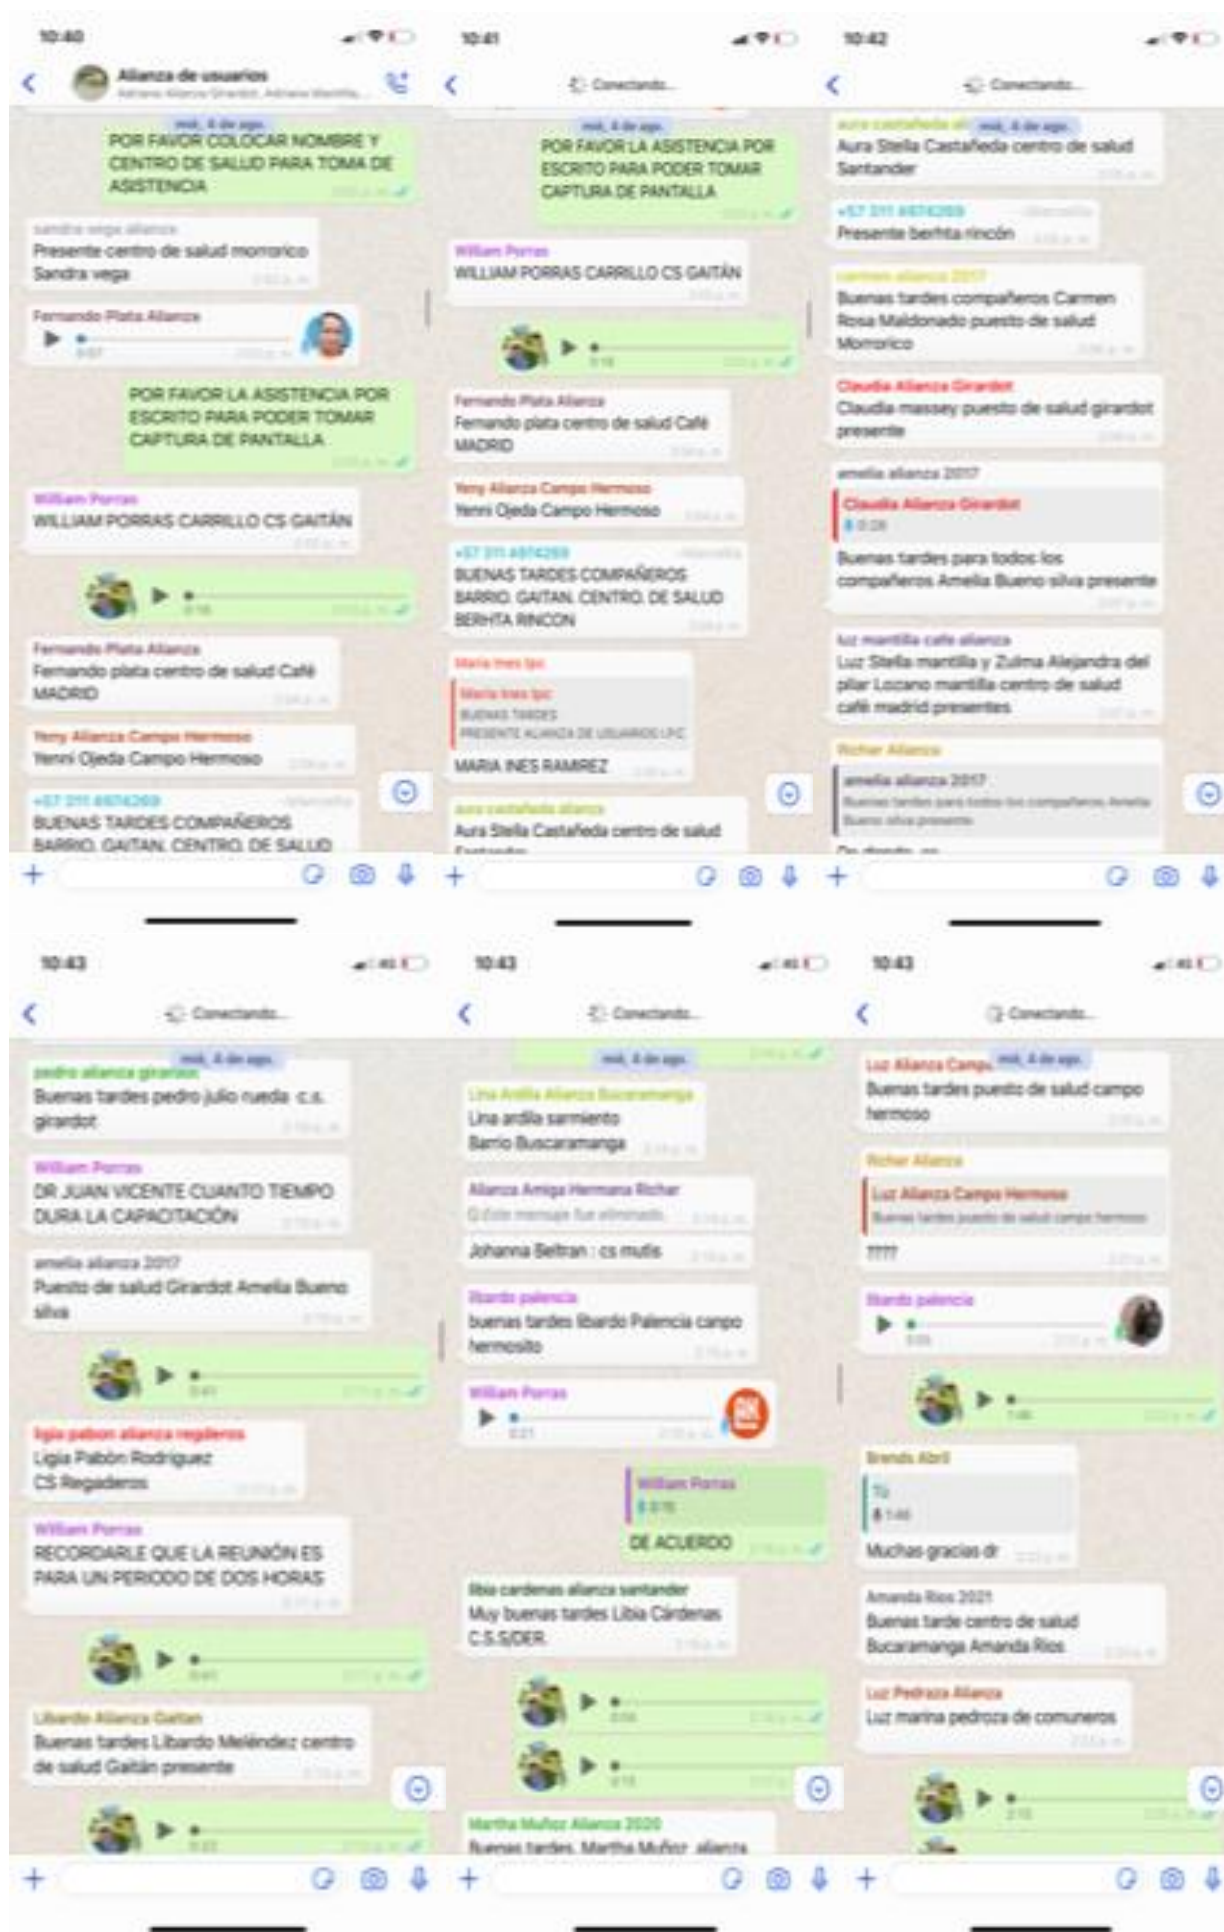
10:40

Alianza de usuarios
Adriana Alianza Girardot, Adriana Mantilla, ...

mié, 4 de ago.
POR FAVOR COLOCAR NOMBRE Y CENTRO DE SALUD PARA TOMA DE ASISTENCIA

sandra vega alianza
Presente centro de salud morrorico Sandra vega

Fernando Plata Alianza
0:07

POR FAVOR LA ASISTENCIA POR ESCRITO PARA PODER TOMAR CAPTURA DE PANTALLA

William Porras
WILLIAM PORRAS CARRILLO CS GAITÁN

0:18

Fernando Plata Alianza
Fernando plata centro de salud Café MADRID

Yeny Alianza Campo Hermoso
Yenni Ojeda Campo Hermoso

+57 311 4874269
BUENAS TARDES COMPAÑEROS BARRIO. GAITAN. CENTRO. DE SALUD

10:41

Conectando...

mié, 4 de ago.
POR FAVOR LA ASISTENCIA POR ESCRITO PARA PODER TOMAR CAPTURA DE PANTALLA

William Porras
WILLIAM PORRAS CARRILLO CS GAITÁN

0:18

Fernando Plata Alianza
Fernando plata centro de salud Café MADRID

Yeny Alianza Campo Hermoso
Yenni Ojeda Campo Hermoso

+57 311 4874269
BUENAS TARDES COMPAÑEROS BARRIO. GAITAN. CENTRO. DE SALUD BERHTA RINCON

Maria Ines Ipc
Maria Ines Ipc
BUENAS TARDES
PRESENTE ALIANZA DE USUARIOS LPC
MARIA INES RAMIREZ

aura castañeda alianza
Aura Stella Castañeda centro de salud

10:42

Conectando...

aura castañeda alianza
mié, 4 de ago.
Aura Stella Castañeda centro de salud Santander

+57 311 4874269
Presente berhta rincón

carmen alianza 2017
Buenas tardes compañeros Carmen Rosa Maldonado puesto de salud Morrorico

Claudia Alianza Girardot
Claudia massey puesto de salud girardot presente

amelia alianza 2017
Claudia Alianza Girardot
0:28
Buenas tardes para todos los compañeros Amelia Bueno silva presente

luz mantilla cafe alianza
Luz Stella mantilla y Zulma Alejandra del pilar Lozano mantilla centro de salud café madrid presentes

Richar Alianza
amelia alianza 2017
Buenas tardes para todos los compañeros Amelia Bueno silva presente

10:43

Conectando...

pedro alianza girardot
mié, 4 de ago.
Buenas tardes pedro julio rueda c.s. girardot

William Porras
DR JUAN VICENTE CUANTO TIEMPO DURA LA CAPACITACIÓN

amelia alianza 2017
Puesto de salud Girardot Amelia Bueno silva

0:41

ligia pabon alianza regaderos
Ligia Pabón Rodriguez CS Regaderos

William Porras
RECORDARLE QUE LA REUNIÓN ES PARA UN PERIODO DE DOS HORAS

0:41

Libardo Alianza Gaitan
Buenas tardes Libardo Meléndez centro de salud Gaitán presente

10:43

Conectando...

mié, 4 de ago.

Lina Ardila Alianza Bucaramanga
Lina ardila sarmiento Barrio Bucaramanga

Alianza Amiga Hermana Richar
Este mensaje fue eliminado.

Johanna Beltran : cs mutis

Ibardo palencia
buenas tardes Ibardo Palencia campo hermosito

William Porras
0:21

William Porras
0:15
DE ACUERDO

libia cardenas alianza santander
Muy buenas tardes Libia Cárdenas C.S.S/DER.

Martha Muñoz Alianza 2020
Buenas tardes. Martha Muñoz alianza

10:43

Conectando...

Luz Alianza Campo
mié, 4 de ago.
Buenas tardes puesto de salud campo hermoso

Richar Alianza
Luz Alianza Campo Hermoso
Buenas tardes puesto de salud campo hermoso
????

Ibardo palencia

1:46

Brenda Abril
Tú
1:46
Muchas gracias dr

Amanda Rios 2021
Buenas tarde centro de salud Bucaramanga Amanda Rios

Luz Pedraza Alianza
Luz marina pedroza de comuneros

2:15